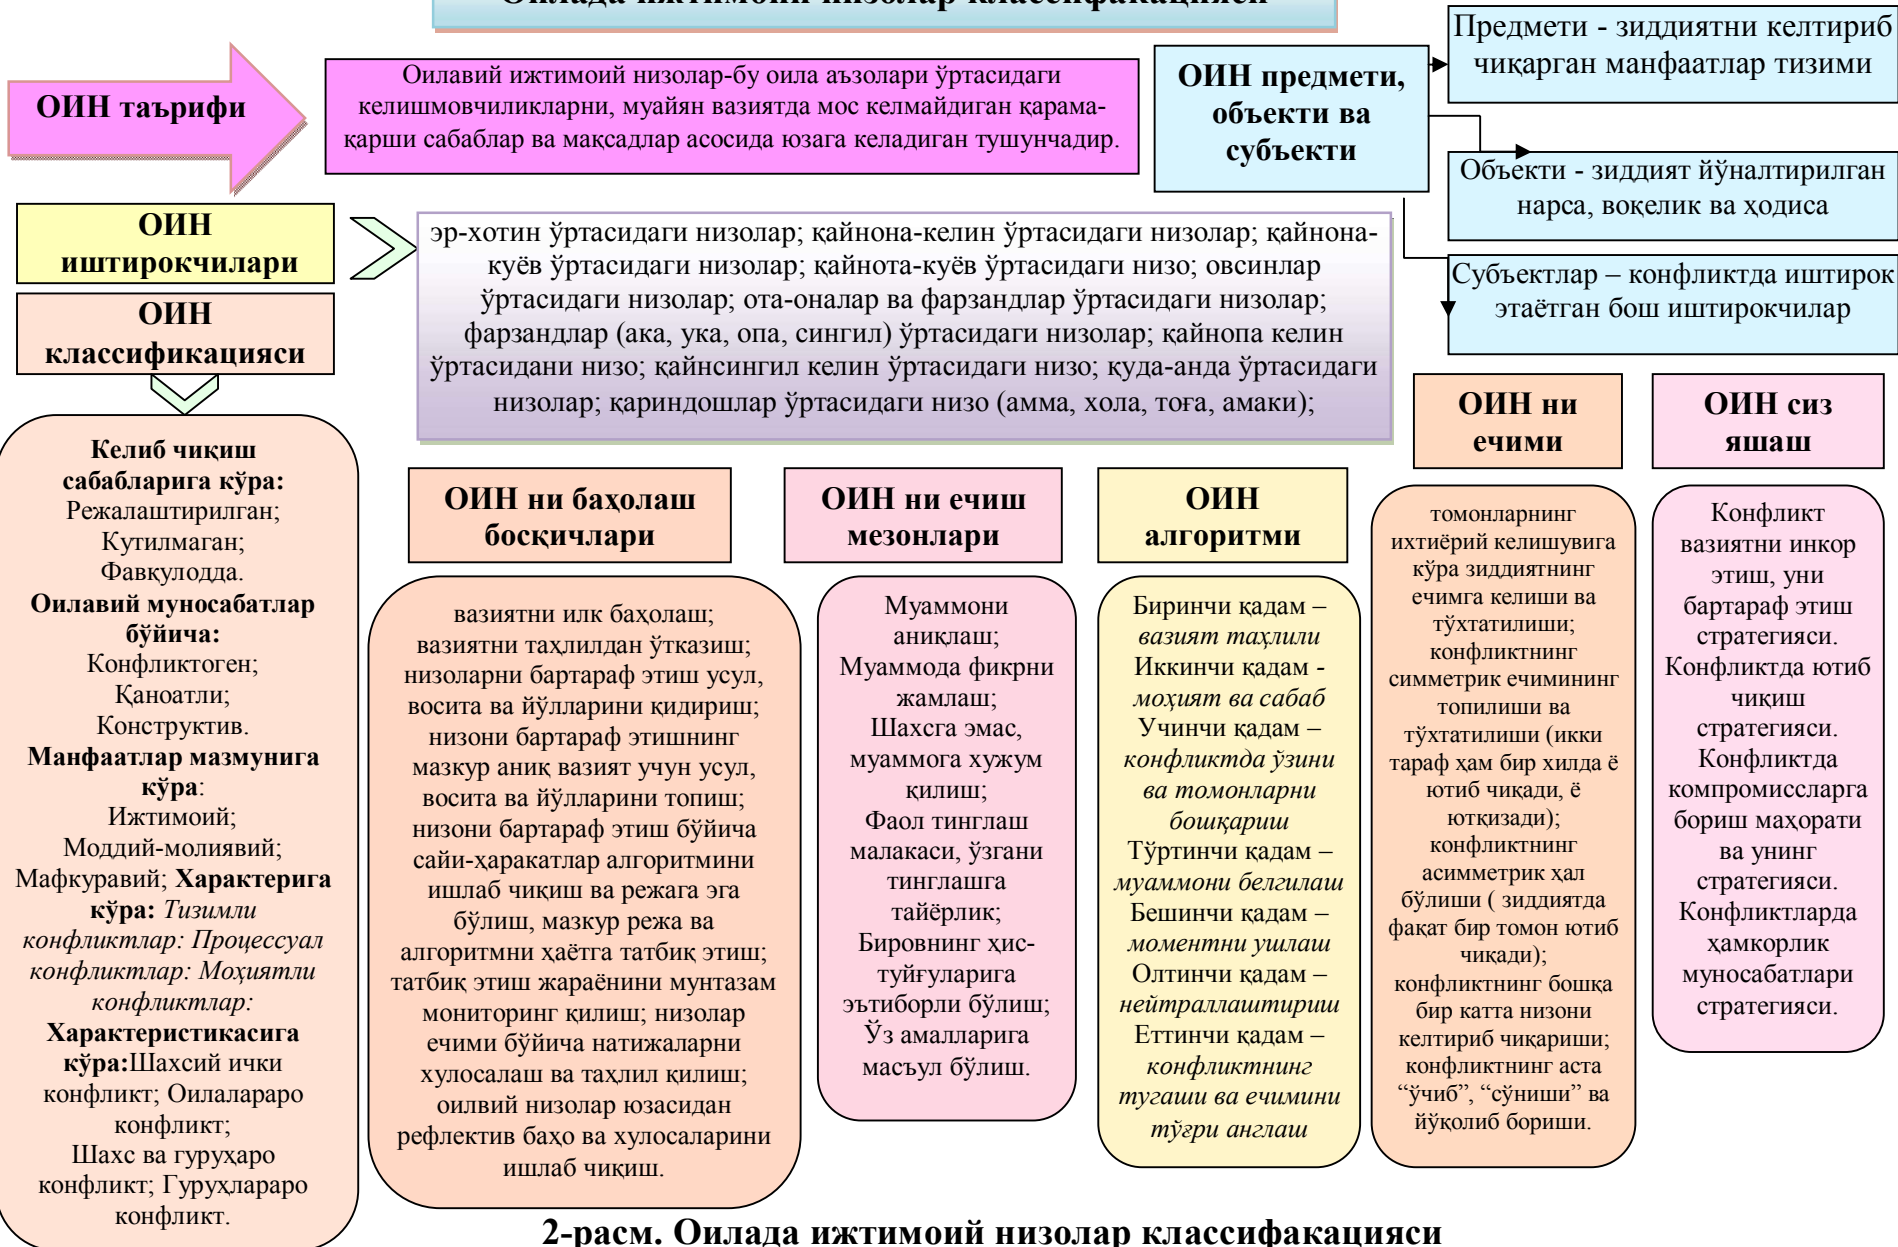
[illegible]

ОИН таърифи

Оилавий ижтимоий низолар-бу оила аъзолари ўртасидаги келишмовчиликларни, муайян вазиятда мос келмайдиган қарама-қарши сабаблар ва мақсадлар асосида юзага келадиган тушунчадир.

ОИН предмети, объекти ва субъекти

Предмети - зиддиятни келтириб чиқарган манфаатлар тизими

Объекти - зиддият йўналтирилган нарса, воқелик ва ҳодиса

Субъектлар – конфликтда иштирок этаётган бош иштирокчилар

ОИН иштирокчилари

эр-хотин ўртасидаги низолар; қайнона-келин ўртасидаги низолар; қайнона-куёв ўртасидаги низолар; қайнота-куёв ўртасидаги низо; овсинлар ўртасидаги низолар; ота-оналар ва фарзандлар ўртасидаги низолар; фарзандлар (ака, ука, опа, сингил) ўртасидаги низолар; қайнопа келин ўртасидани низо; қайнсингил келин ўртасидаги низо; қуда-анда ўртасидаги низолар; қариндошлар ўртасидаги низо (амма, хола, тоға, амаки);

ОИН классификацияси

Келиб чиқиш сабабларига кўра: Режалаштирилган; Кутилмаган; Фавқулодда. Оилавий муносабатлар бўйича: Конфликтоген; Қаноатли; Конструктив. Манфаатлар мазмунига кўра: Ижтимоий; Моддий-молиявий; Мафкуравий; Характерига кўра: Тизимли конфликтлар: Процессуал конфликтлар: Моҳиятли конфликтлар: Характеристикасига кўра:Шахсий ички конфликт; Оилалараро конфликт; Шахс ва гуруҳаро конфликт; Гуруҳлараро конфликт.

ОИН ни баҳолаш босқичлари

вазиятни илк баҳолаш; вазиятни таҳлилдан ўтказиш; низоларни бартараф этиш усул, восита ва йўлларини қидириш; низони бартараф этишнинг мазкур аниқ вазият учун усул, восита ва йўлларини топиш; низони бартараф этиш бўйича сайи-ҳаракатлар алгоритмини ишлаб чиқиш ва режага эга бўлиш, мазкур режа ва алгоритмни ҳаётга татбиқ этиш; татбиқ этиш жараёнини мунтазам мониторинг қилиш; низолар ечими бўйича натижаларни хулосалаш ва таҳлил қилиш; оилвий низолар юзасидан рефлектив баҳо ва хулосаларини ишлаб чиқиш.

ОИН ни ечиш мезонлари

Муаммони аниқлаш; Муаммода фикрни жамлаш; Шахсга эмас, муаммога хужум қилиш; Фаол тинглаш малакаси, ўзгани тинглашга тайёрлик; Бировнинг ҳис-туйғуларига эътиборли бўлиш; Ўз амалларига масъул бўлиш.

ОИН алгоритми

Биринчи қадам – вазият таҳлили
Иккинчи қадам - моҳият ва сабаб
Учинчи қадам – конфликтда ўзини ва томонларни бошқариш
Тўртинчи қадам – муаммони белгилаш
Бешинчи қадам – моментни ушлаш
Олтинчи қадам – нейтраллаштириш
Еттинчи қадам – конфликтнинг тугаши ва ечимини тўғри англаш

ОИН ни ечими

томонларнинг ихтиёрий келишувига кўра зиддиятнинг ечимга келиши ва тўхтатилиши; конфликтнинг симметрик ечимининг топилиши ва тўхтатилиши (икки тараф ҳам бир хилда ё ютиб чиқади, ё ютқизади); конфликтнинг асимметрик ҳал бўлиши ( зиддиятда фақат бир томон ютиб чиқади); конфликтнинг бошқа бир катта низони келтириб чиқариши; конфликтнинг аста “ўчиб”, “сўниши” ва йўқолиб бориши.

ОИН сиз яшаш

Конфликт вазиятни инкор этиш, уни бартараф этиш стратегияси. Конфликтда ютиб чиқиш стратегияси. Конфликтда компромиссларга бориш маҳорати ва унинг стратегияси. Конфликтларда ҳамкорлик муносабатлари стратегияси.

2-расм. Оилада ижтимоий низолар классифакацияси